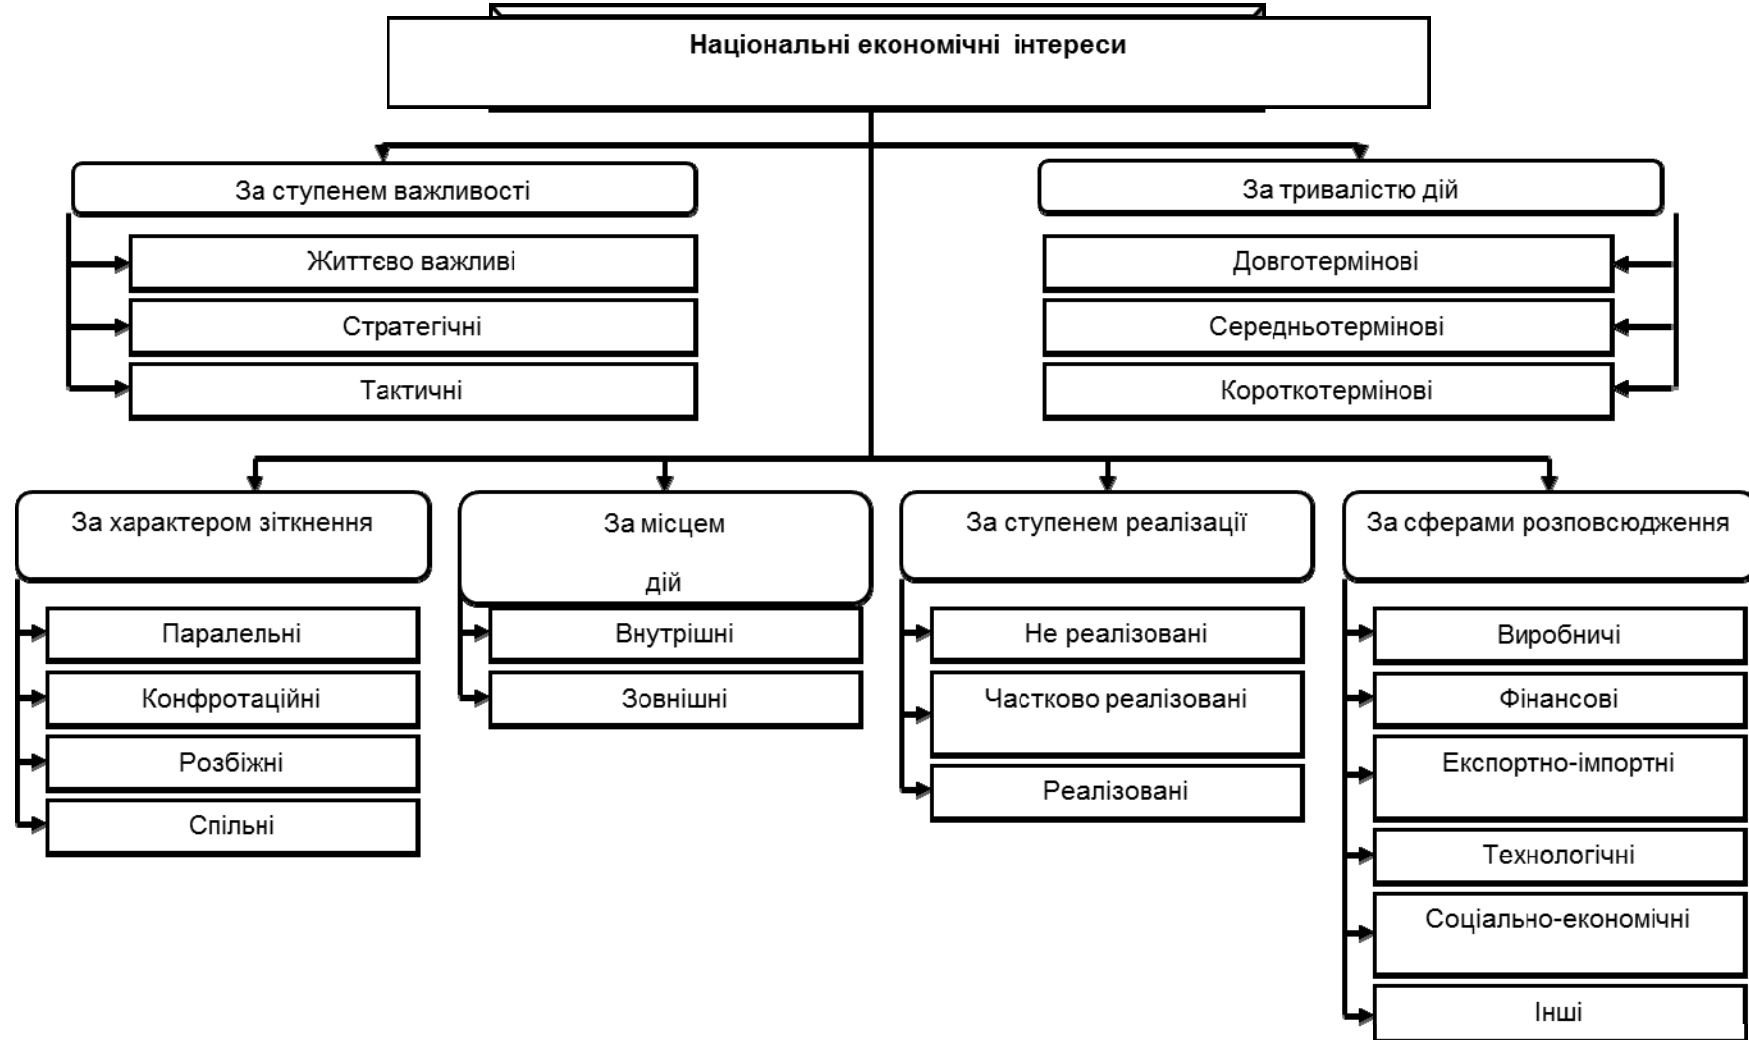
Національні економічні інтереси

За ступенем важливості

Життєво важливі

Стратегічні

Тактичні

За тривалістю дій

Довготермінові

Середньотермінові

Короткотермінові

За характером зіткнення

Паралельні

Конфротаційні

Розбіжні

Спільні

За місцем дій

Внутрішні

Зовнішні

За ступенем реалізації

Не реалізовані

Частково реалізовані

Реалізовані

За сферами розповсюдження

Виробничі

Фінансові

Експортно-імпортні

Технологічні

Соціально-економічні

Інші